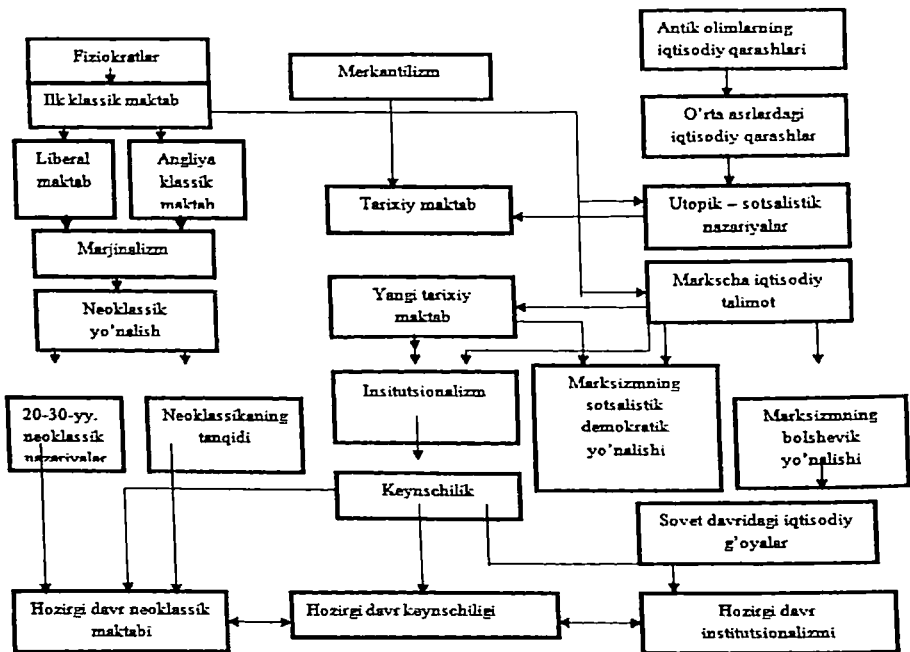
Fiziokratlar

Ilk klassik maktab

Liberal maktab

Angliya klassik maktab

Marjinalizm

Neoklassik yo'nalish

Merkantilizm

Tarixiy maktab

Antik olimlarning iqtisodiy qarashlari

O'rta asrlardagi iqtisodiy qarashlar

Utopik – sotsalistik nazariyalar

Markscha iqtisodiy talimot

Yangi tarixiy maktab

Insitutsionalizm

Marksizmning sotsalistik demokratik yo'nalishi

Marksizmning bolshevik yo'nalishi

20-30-yy. neoklassik nazariyalar

Neoklassikaning tanqidi

Keynschilik

Sovet davridagi iqtisodiy g'oyalar

Hozirgi davr neoklassik maktabi

Hozirgi davr keynschiligi

Hozirgi davr institutsionalizmi